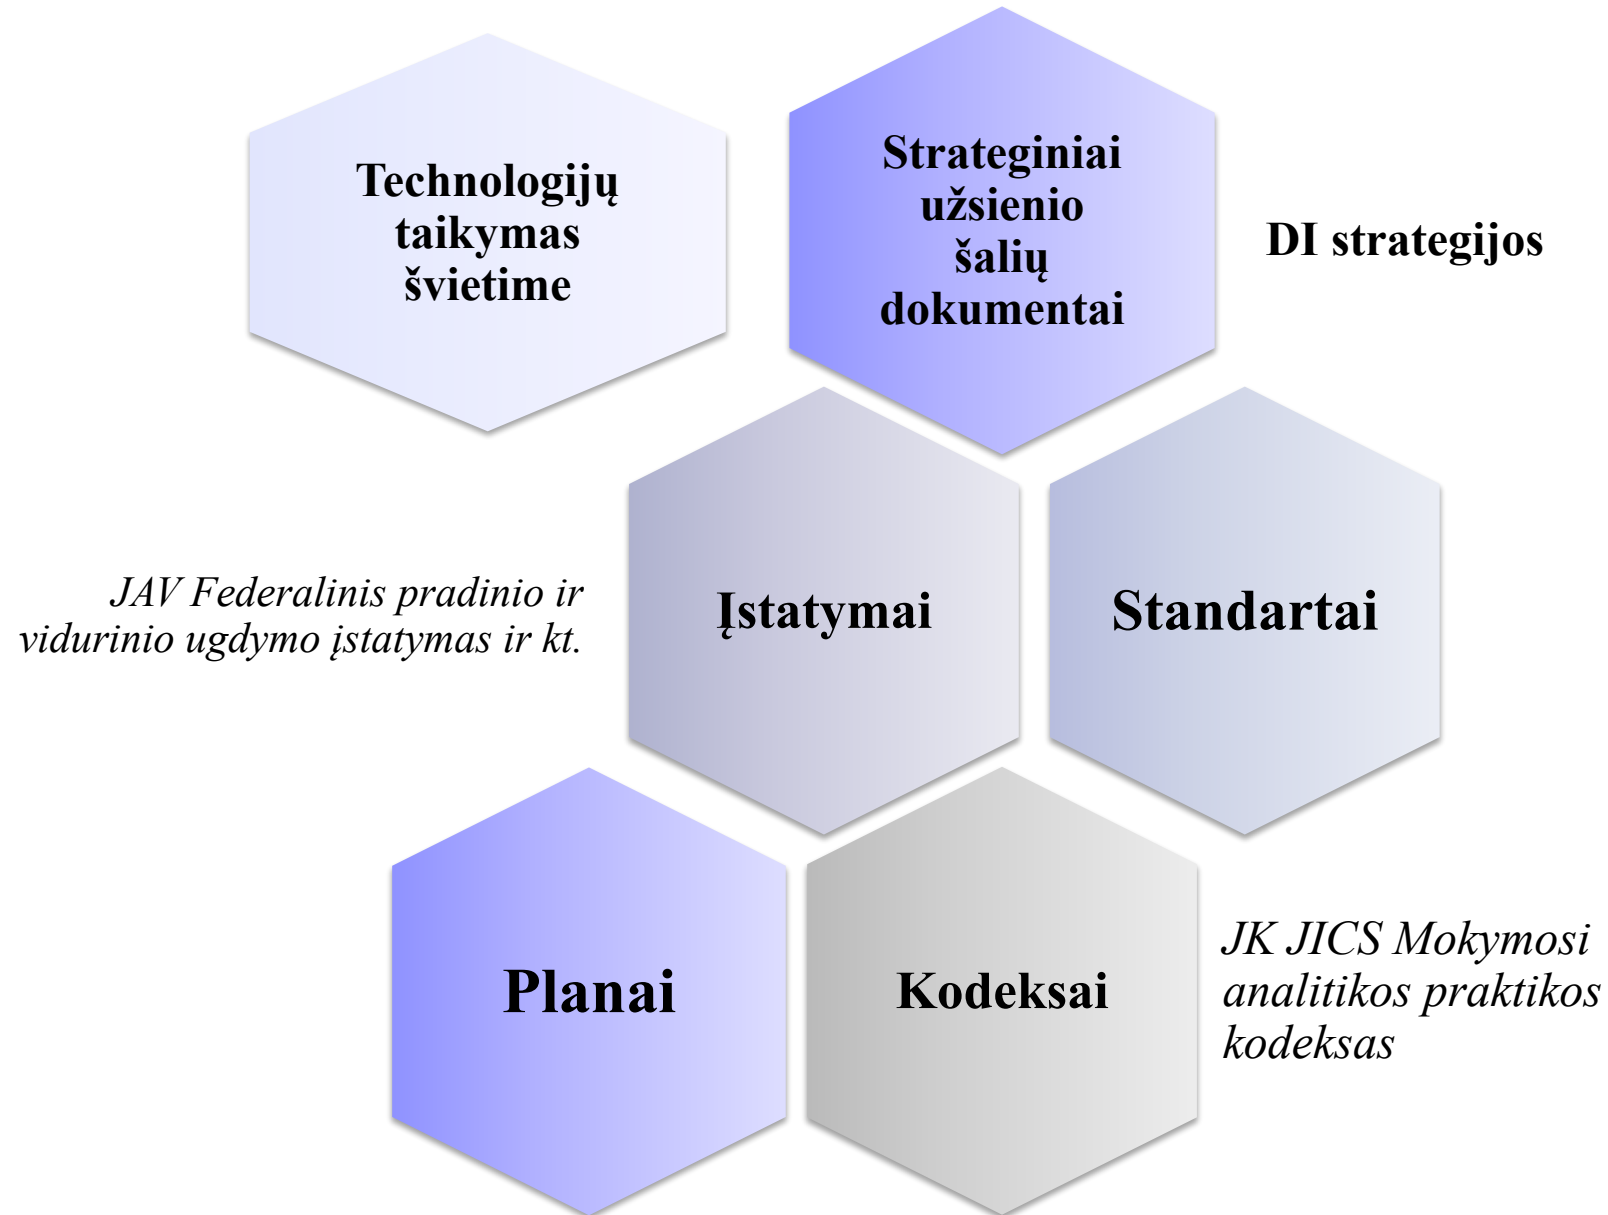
Technologijų taikymas švietime

Strateginiai užsienio šalių dokumentai

DI strategijos

JAV Federalinis pradinio ir vidurinio ugdymo įstatymas ir kt.

Įstatymai

Standartai

Planai

Kodeksai

JK JICS Mokymosi analitikos praktikos kodeksas